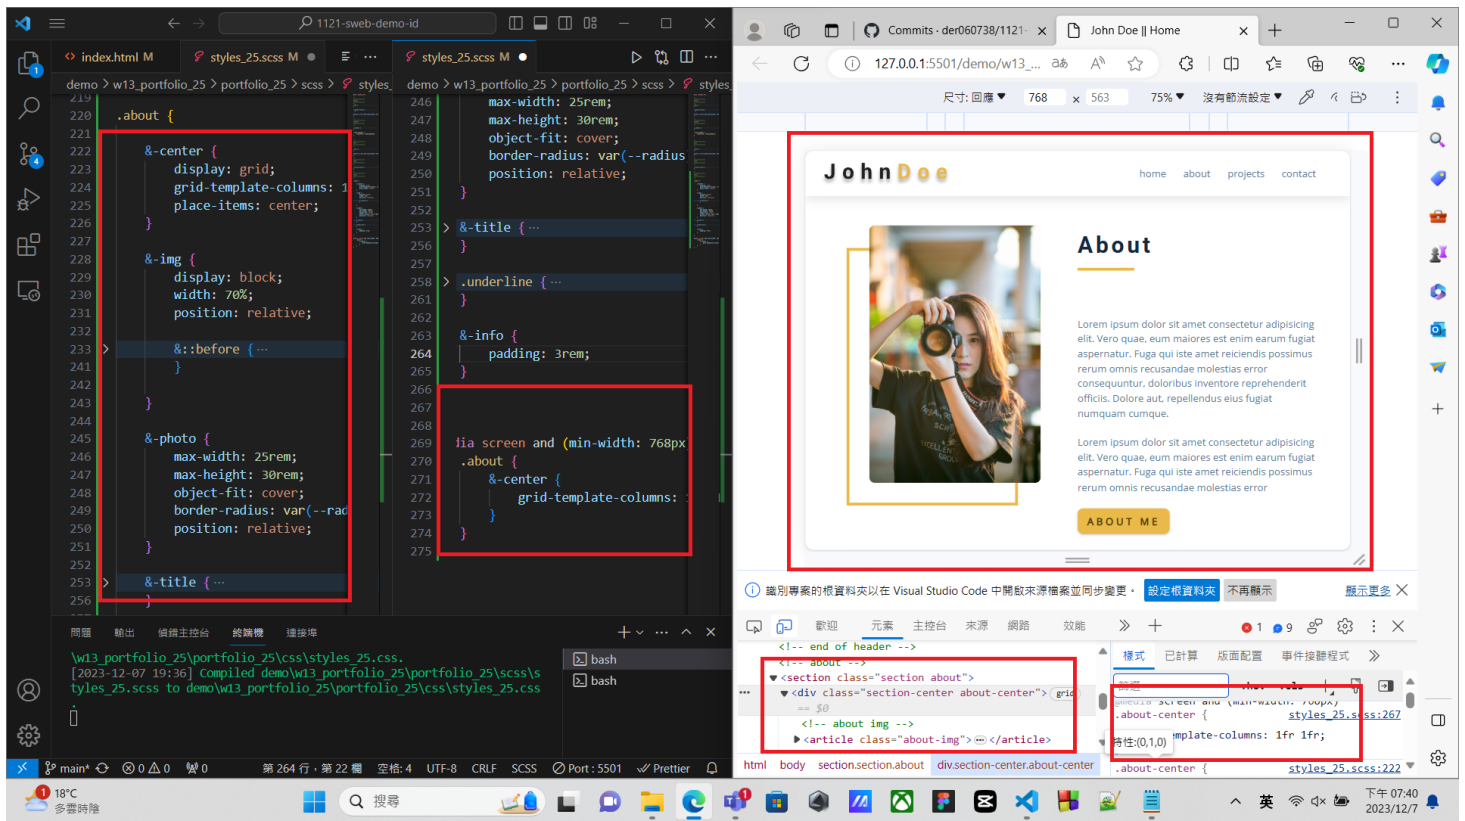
1121-sweb-demo-id

index.html M    styles_25.scss M    styles_25.scss M

demo > w13_portfolio_25 > portfolio_25 > scss > styles_

219
220 .about {
221
222 &-center {
223 display: grid;
224 grid-template-columns: 1
225 place-items: center;
226 }
227
228 &-img {
229 display: block;
230 width: 70%;
231 position: relative;
232
233 &::before {···
241 }
242
243 }
244
245 &-photo {
246 max-width: 25rem;
247 max-height: 30rem;
248 object-fit: cover;
249 border-radius: var(--rad
250 position: relative;
251 }
252
253 &-title {···
256 }

demo > w13_portfolio_25 > portfolio_25 > scss > styles_

246 max-width: 25rem;
247 max-height: 30rem;
248 object-fit: cover;
249 border-radius: var(--radius
250 position: relative;
251 }
252
253 &-title {···
256 }
257
258 .underline {···
261 }
262
263 &-info {
264 padding: 3rem;
265 }
266
267
268
269 @ia screen and (min-width: 768px
270 .about {
271 &-center {
272 grid-template-columns:
273 }
274 }
275

問題 輸出 偵錯主控台 終端機 連接埠

\w13_portfolio_25\portfolio_25\css\styles_25.css.
[2023-12-07 19:36] Compiled demo\w13_portfolio_25\portfolio_25\scss\styles_25.scss to demo\w13_portfolio_25\portfolio_25\css\styles_25.css

bash
bash

main* ⊗ 0 ⚠ 0 ⑳ 0 第 264 行，第 22 欄 空格: 4 UTF-8 CRLF SCSS Port : 5501 Prettier

Commits · der060738/1121-    John Doe || Home

127.0.0.1:5501/demo/w13_...

尺寸: 回應 768 × 563 75% 沒有節流設定

John Doe

home about projects contact

About

Lorem ipsum dolor sit amet consectetur adipisicing elit. Vero quae, eum maiores est enim earum fugiat aspernatur. Fuga qui iste amet reiciendis possimus rerum omnis recusandae molestias error consequuntur, doloribus inventore reprehenderit officiis. Dolore aut, repellendus eius fugiat numquam cumque.

Lorem ipsum dolor sit amet consectetur adipisicing elit. Vero quae, eum maiores est enim earum fugiat aspernatur. Fuga qui iste amet reiciendis possimus rerum omnis recusandae molestias error

ABOUT ME

識別專案的根資料夾以在 Visual Studio Code 中開啟來源檔案並同步變更。 設定根資料夾 不再顯示 顯示更多

歡迎 元素 主控台 來源 網路 效能 1 9

<!-- end of header -->
<!-- about -->
<section class="section about">
<div class="section-center about-center"> grid
== $0
<!-- about img -->
<article class="about-img"> ··· </article>

樣式 已計算 版面配置 事件接聽程式

篩選 :hov .cls
@media screen and (min-width: 768px)
.about-center { styles_25.scss:267
grid-template-columns: 1fr 1fr;
特性:(0,1,0)
.about-center { styles_25.scss:222

html body section.section.about div.section-center.about-center

18°C 多雲時陰 搜尋 英 下午 07:40 2023/12/7